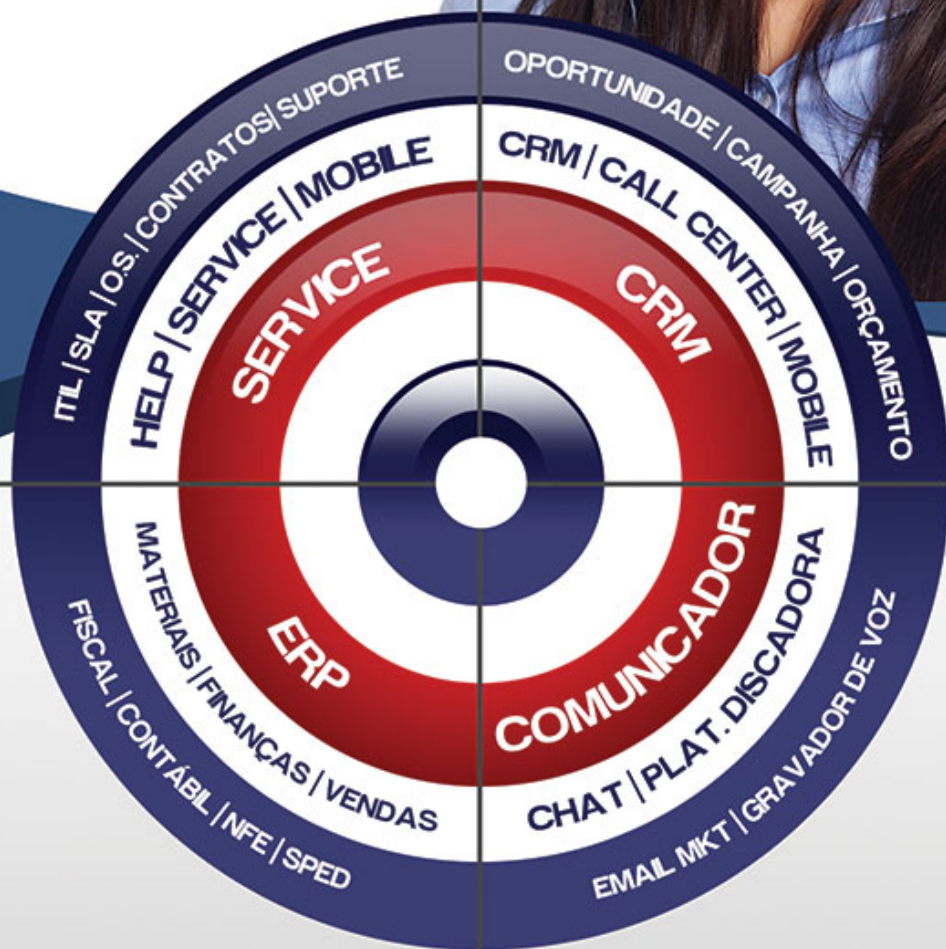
ITIL | SLA | O.S. | CONTRATOS | SUPORTE

HELP | SERVICE | MOBILE

SERVICE

OPORTUNIDADE | CAMPANHA | ORÇAMENTO

CRM | CALL CENTER | MOBILE

CRM

ERP

MATERIAIS | FINANÇAS | VENDAS

FISCAL | CONTÁBIL | NFE | SPED

COMUNICADOR

CHAT | PLAT. DISCADORA

EMAIL MKT | GRAVADOR DE VOZ